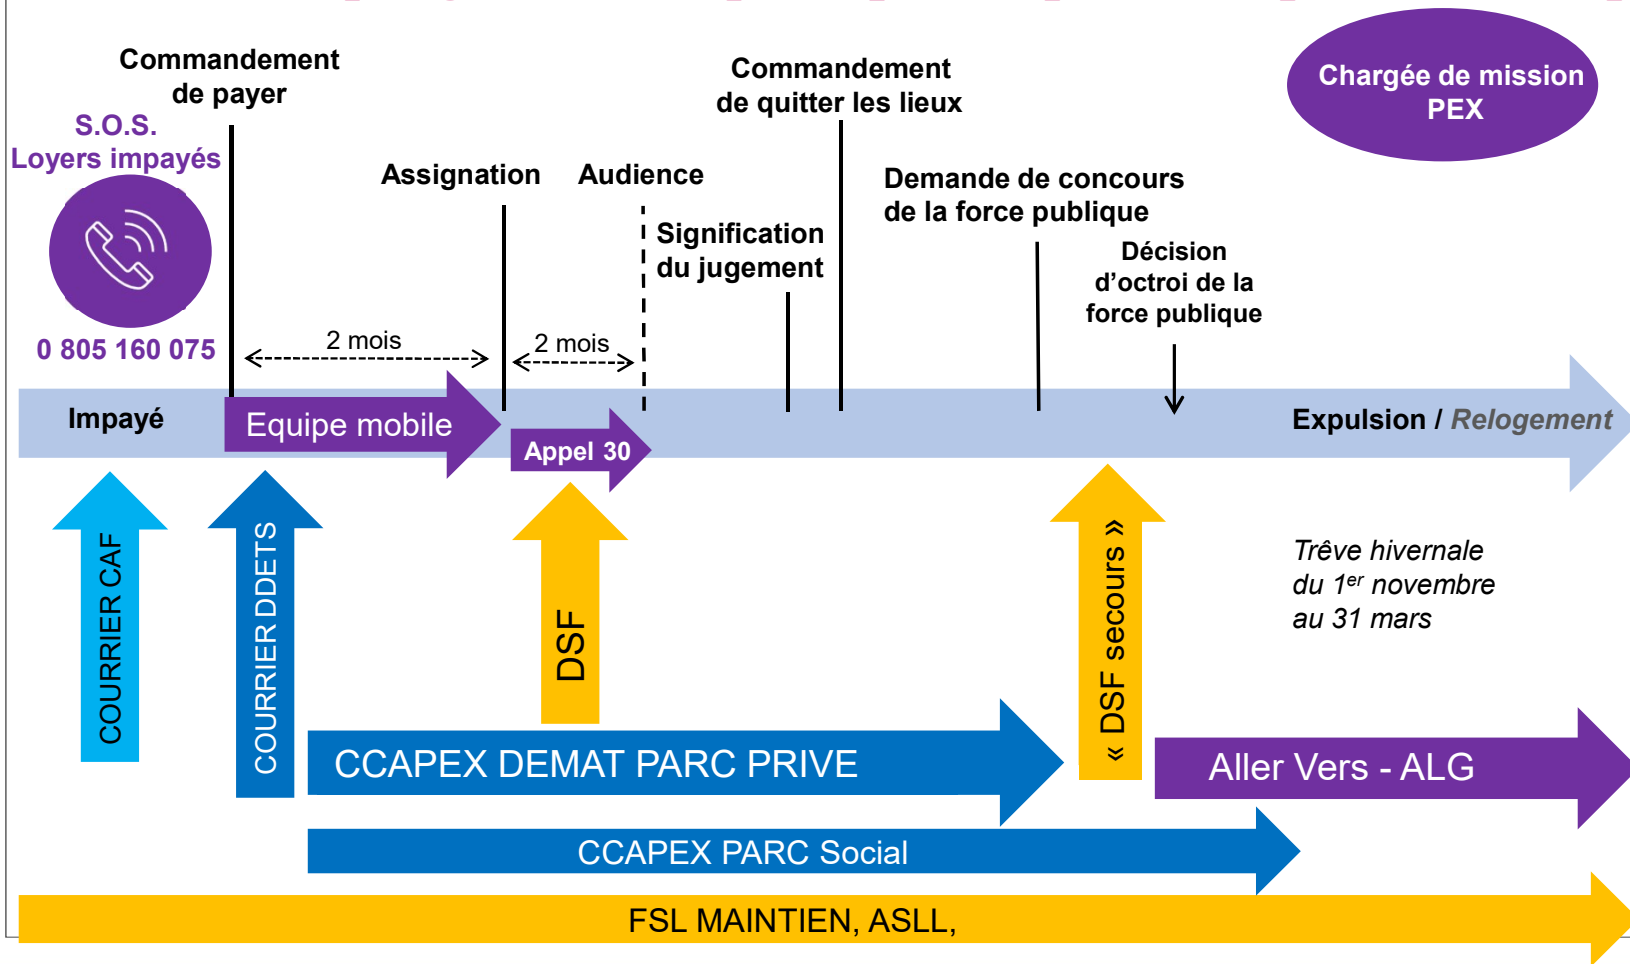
S.O.S.
Loyers impayés

0 805 160 075

Commandement de payer

Assignation

Audience

Signification du jugement

Commandement de quitter les lieux

Demande de concours de la force publique

Décision d'octroi de la force publique

Chargée de mission PEX

2 mois

2 mois

Impayé

Equipe mobile

Appel 30

Expulsion / Relogement

COURRIER CAF

COURRIER DDETS

DSF

« DSF secours »

Trêve hivernale du 1$^{er}$ novembre au 31 mars

CCAPEX DEMAT PARC PRIVE

Aller Vers - ALG

CCAPEX PARC Social

FSL MAINTIEN, ASLL,